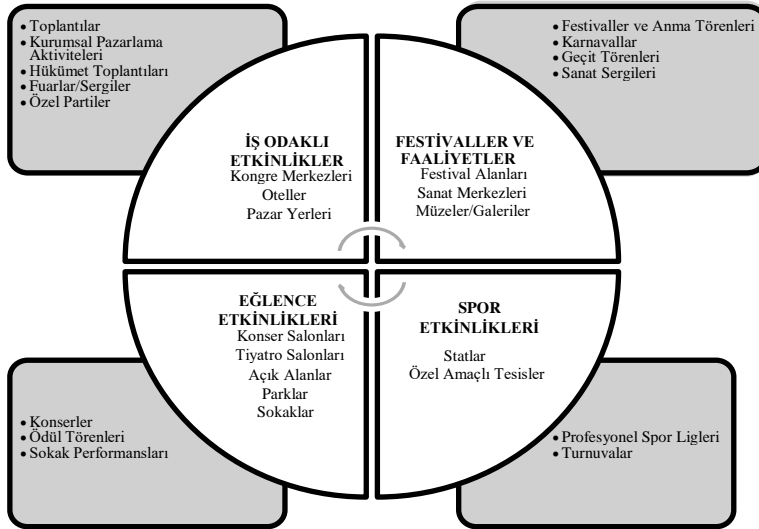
• Toplantılar
• Kurumsal Pazarlama Aktiviteleri
• Hükümet Toplantıları
• Fuarlar/Sergiler
• Özel Partiler

• Festivaller ve Anma Törenleri
• Karnavallar
• Geçit Törenleri
• Sanat Sergileri

İŞ ODAKLI ETKİNLİKLER
Kongre Merkezleri
Oteller
Pazar Yerleri

FESTİVALLER VE FAALİYETLER
Festival Alanları
Sanat Merkezleri
Müzeler/Galeriler

EĞLENCE ETKİNLİKLERİ
Konser Salonları
Tiyatro Salonları
Açık Alanlar
Parklar
Sokaklar

SPOR ETKİNLİKLERİ
Statlar
Özel Amaçlı Tesisler

• Konserler
• Ödül Törenleri
• Sokak Performansları

• Profesyonel Spor Ligleri
• Turnuvalar